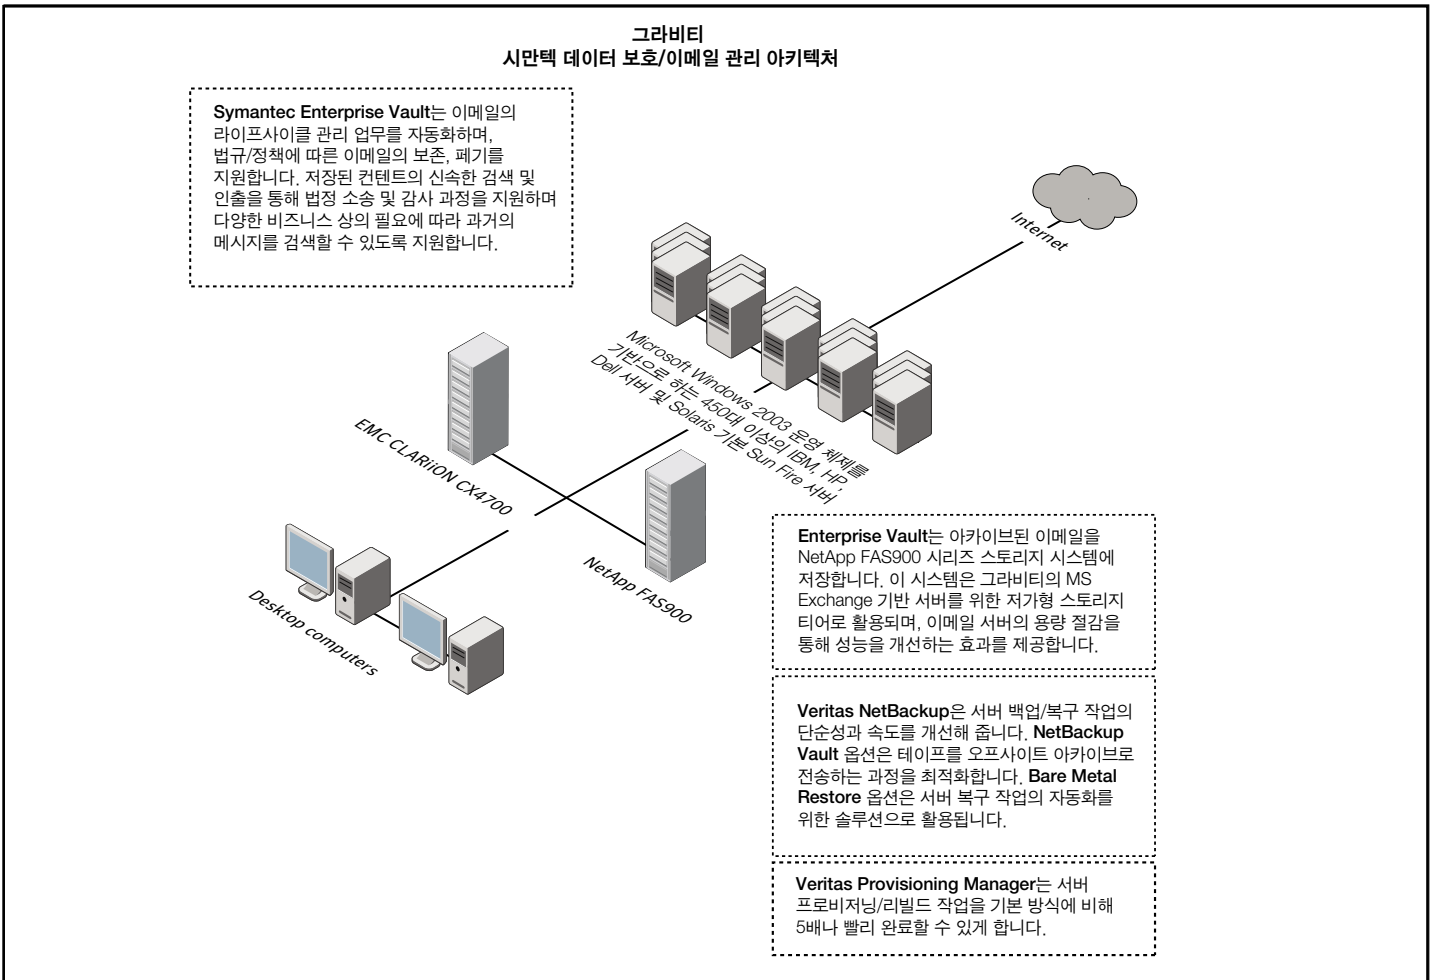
그라비티
시만텍 데이터 보호/이메일 관리 아키텍처

Symantec Enterprise Vault는 이메일의 라이프사이클 관리 업무를 자동화하며, 법규/정책에 따른 이메일의 보존, 폐기를 지원합니다. 저장된 컨텐트의 신속한 검색 및 인출을 통해 법정 소송 및 감사 과정을 지원하며 다양한 비즈니스 상의 필요에 따라 과거의 메시지를 검색할 수 있도록 지원합니다.

Internet

Microsoft Windows 2003 운영 체제를 기반으로 하는 450대 이상의 IBM, HP, Dell 서버 및 Solaris 기반 Sun Fire 서버

EMC CLARiiON CX4700

NetApp FAS900

Desktop computers

Enterprise Vault는 아카이브된 이메일을 NetApp FAS900 시리즈 스토리지 시스템에 저장합니다. 이 시스템은 그라비티의 MS Exchange 기반 서버를 위한 저가형 스토리지 티어로 활용되며, 이메일 서버의 용량 절감을 통해 성능을 개선하는 효과를 제공합니다.

Veritas NetBackup은 서버 백업/복구 작업의 단순성과 속도를 개선해 줍니다. NetBackup Vault 옵션은 테이프를 오프사이트 아카이브로 전송하는 과정을 최적화합니다. Bare Metal Restore 옵션은 서버 복구 작업의 자동화를 위한 솔루션으로 활용됩니다.

Veritas Provisioning Manager는 서버 프로비저닝/리빌드 작업을 기본 방식에 비해 5배나 빨리 완료할 수 있게 합니다.